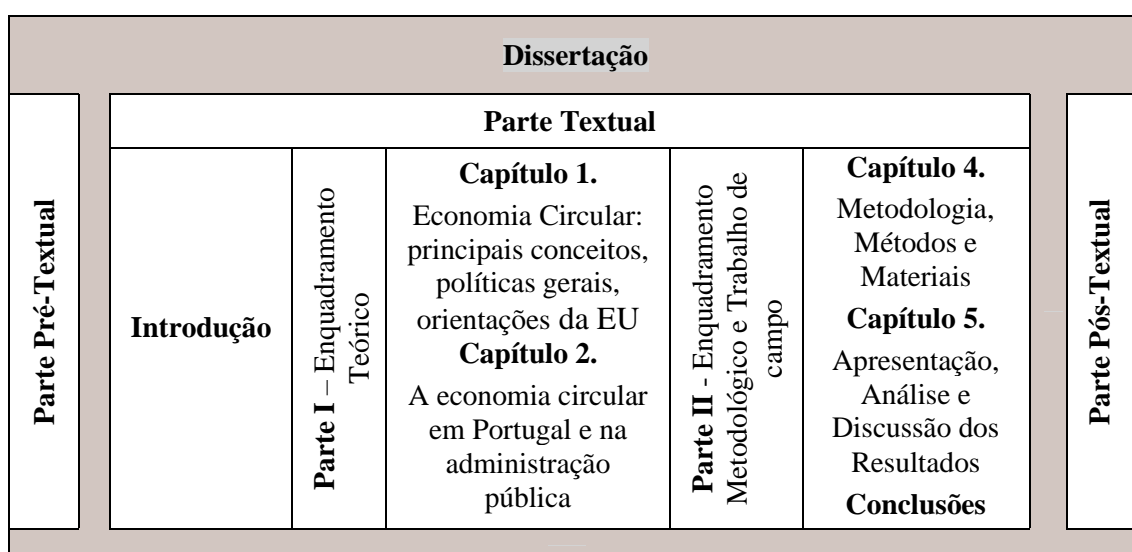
Dissertação

Parte Pré-Textual

Parte Textual

| Introdução | Parte I – Enquadramento Teórico | Capítulo 1. Economia Circular: principais conceitos, políticas gerais, orientações da EU Capítulo 2. A economia circular em Portugal e na administração pública | Parte II - Enquadramento Metodológico e Trabalho de campo | Capítulo 4. Metodologia, Métodos e Materiais Capítulo 5. Apresentação, Análise e Discussão dos Resultados Conclusões |
|---|---|---|---|---|

Parte Pós-Textual